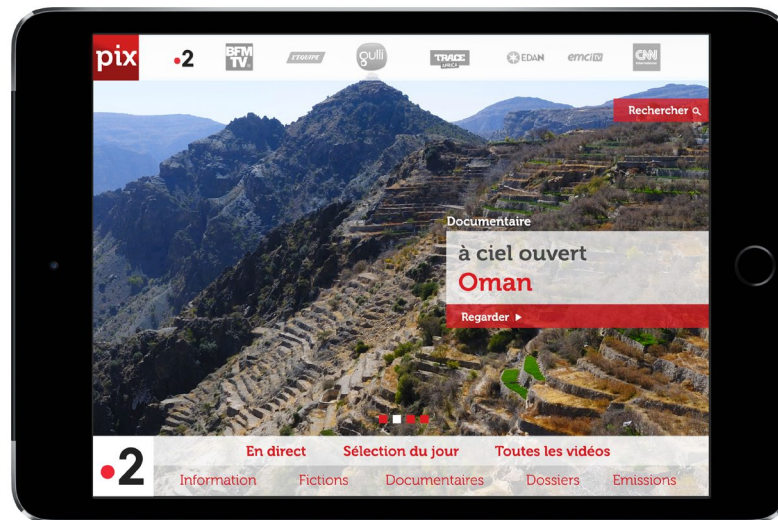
pix •2 BFM TV L'EQUIPE gulli TRACE AFRICA EDAN emci tv CNN

Rechercher

Documentaire

à ciel ouvert

Oman

Regarder ▸

•2

En direct Sélection du jour Toutes les vidéos

Information Fictions Documentaires Dossiers Emissions